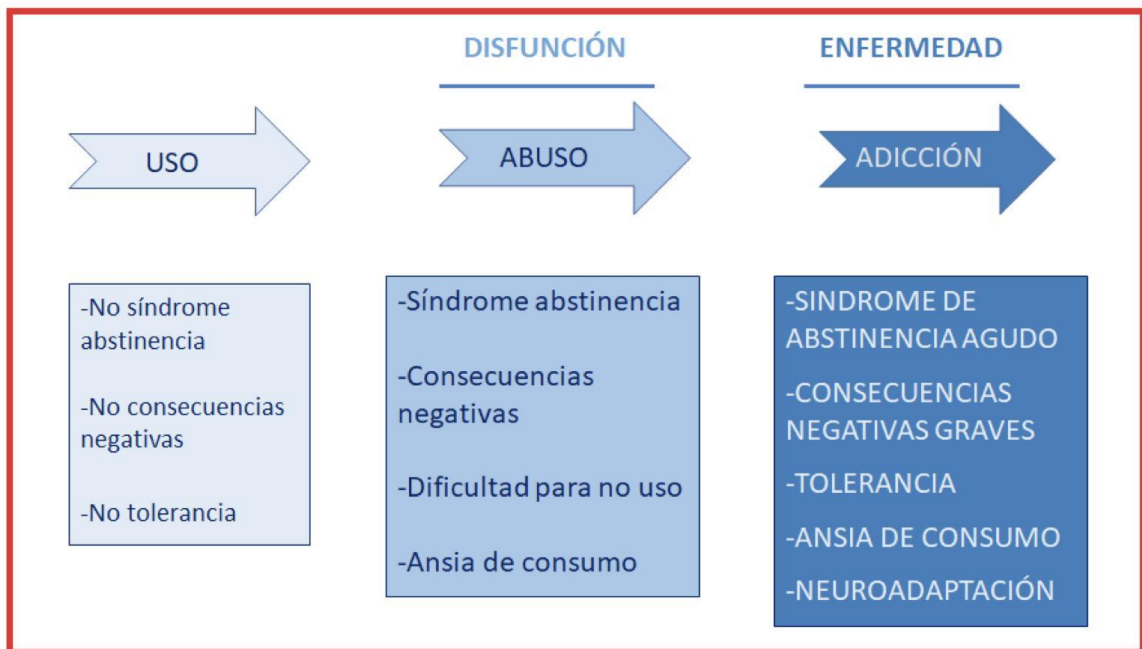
DISFUNCIÓN

ENFERMEDAD

USO

ABUSO

ADICCIÓN

-No síndrome abstinencia

-No consecuencias negativas

-No tolerancia

-Síndrome abstinencia

-Consecuencias negativas

-Dificultad para no uso

-Ansia de consumo

-SINDROME DE ABSTINENCIA AGUDO

-CONSECUENCIAS NEGATIVAS GRAVES

-TOLERANCIA

-ANSIA DE CONSUMO

-NEUROADAPTACIÓN